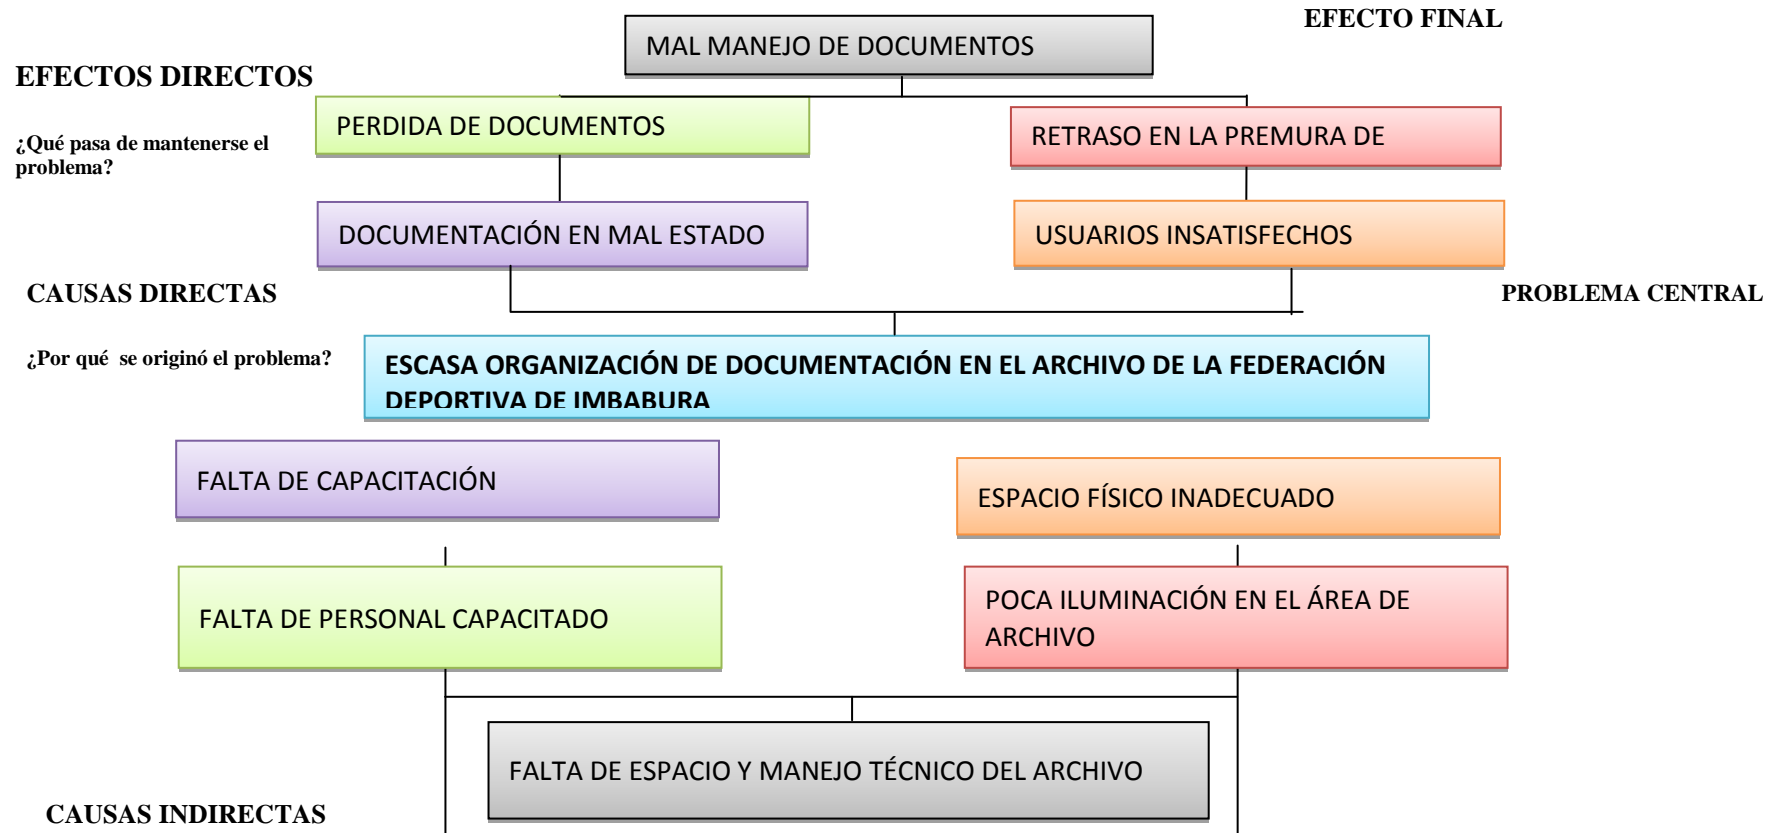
EFECTO FINAL

MAL MANEJO DE DOCUMENTOS

EFECTOS DIRECTOS

¿Qué pasa de mantenerse el problema?

PERDIDA DE DOCUMENTOS

RETRASO EN LA PREMURA DE

DOCUMENTACIÓN EN MAL ESTADO

USUARIOS INSATISFECHOS

CAUSAS DIRECTAS

PROBLEMA CENTRAL

¿Por qué se originó el problema?

ESCASA ORGANIZACIÓN DE DOCUMENTACIÓN EN EL ARCHIVO DE LA FEDERACIÓN DEPORTIVA DE IMBABURA

FALTA DE CAPACITACIÓN

ESPACIO FÍSICO INADECUADO

FALTA DE PERSONAL CAPACITADO

POCA ILUMINACIÓN EN EL ÁREA DE ARCHIVO

FALTA DE ESPACIO Y MANEJO TÉCNICO DEL ARCHIVO

CAUSAS INDIRECTAS